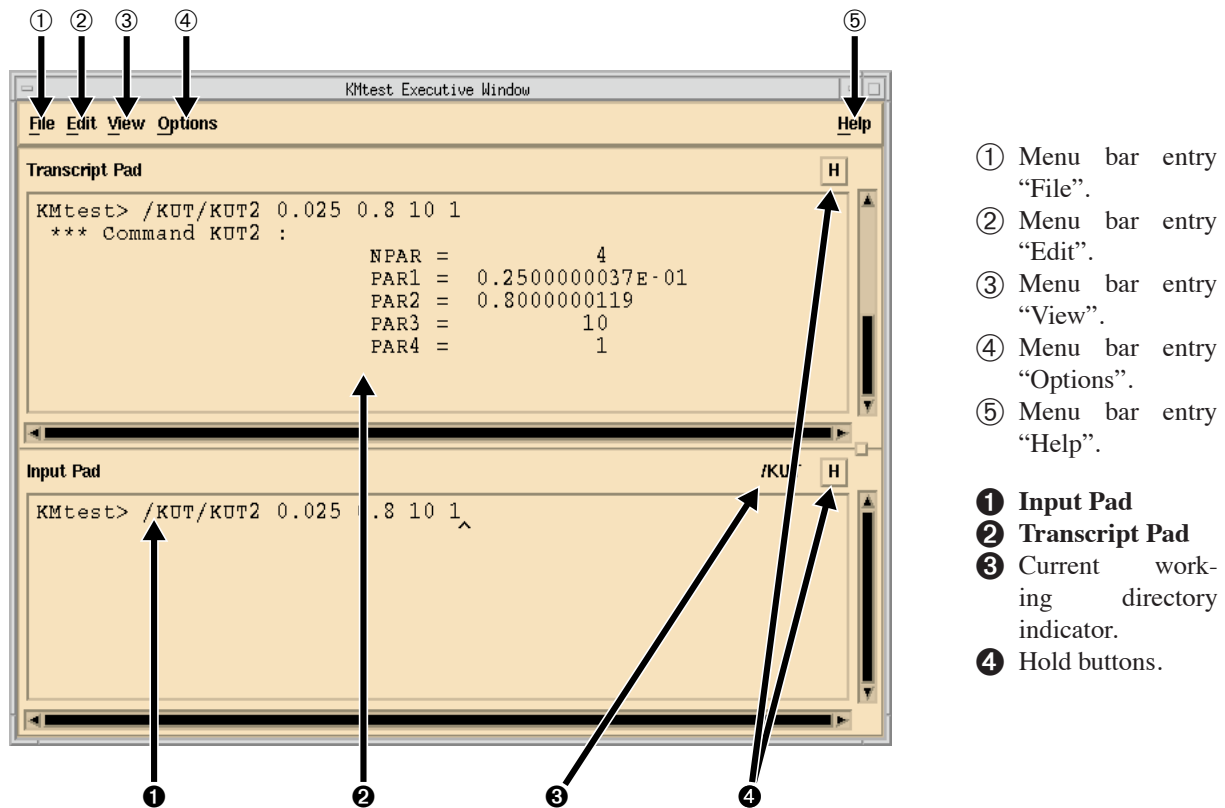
① ② ③ ④ ⑤

KMtest Executive Window

File Edit View Options Help

Transcript Pad H

KMtest> /KUT/KUT2 0.025 0.8 10 1
*** Command KUT2 :
NPAR = 4
PAR1 = 0.2500000037E-01
PAR2 = 0.8000000119
PAR3 = 10
PAR4 = 1

Input Pad /KUT H

KMtest> /KUT/KUT2 0.025 0.8 10 1

❶ ❷ ❸ ❹

① Menu bar entry "File".
② Menu bar entry "Edit".
③ Menu bar entry "View".
④ Menu bar entry "Options".
⑤ Menu bar entry "Help".

❶ **Input Pad**
❷ **Transcript Pad**
❸ Current working directory indicator.
❹ Hold buttons.